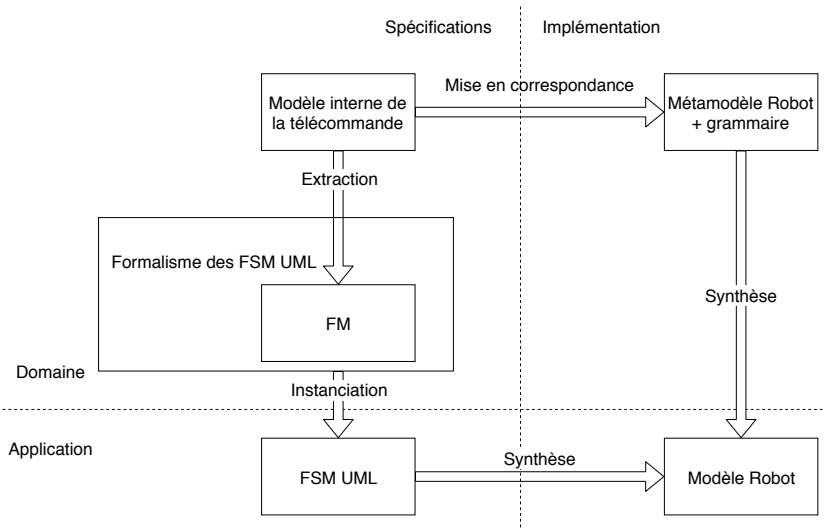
Spécifications

Implémentation

Modèle interne de la télécommande

Mise en correspondance

Métamodèle Robot + grammaire

Extraction

Formalisme des FSM UML

FM

Synthèse

Domaine

Instanciation

Application

FSM UML

Synthèse

Modèle Robot